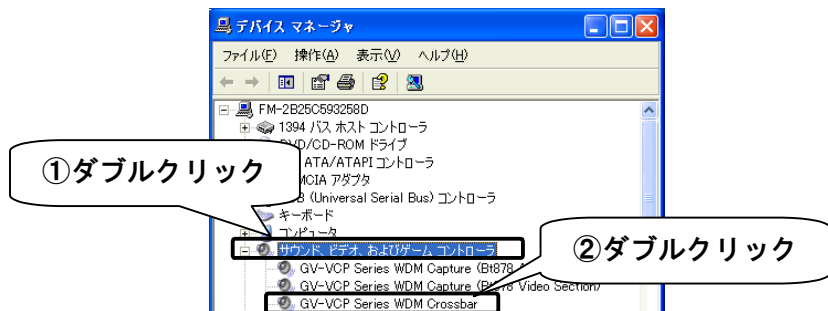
デバイス マネージャ

ファイル(F) 操作(A) 表示(V) ヘルプ(H)

FM-2B25C593258D
1394 バス ホスト コントローラ
DVD/CD-ROM ドライブ
ATA/ATAPI コントローラ
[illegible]MCIA アダプタ
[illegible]B (Universal Serial Bus) コントローラ
キーボード
コンピュータ
サウンド、ビデオ、およびゲーム コントローラ
GV-VCP Series WDM Capture (Bt878 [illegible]
GV-VCP Series WDM Capture (B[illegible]78 Video Section)
GV-VCP Series WDM Crossbar

①ダブルクリック

②ダブルクリック